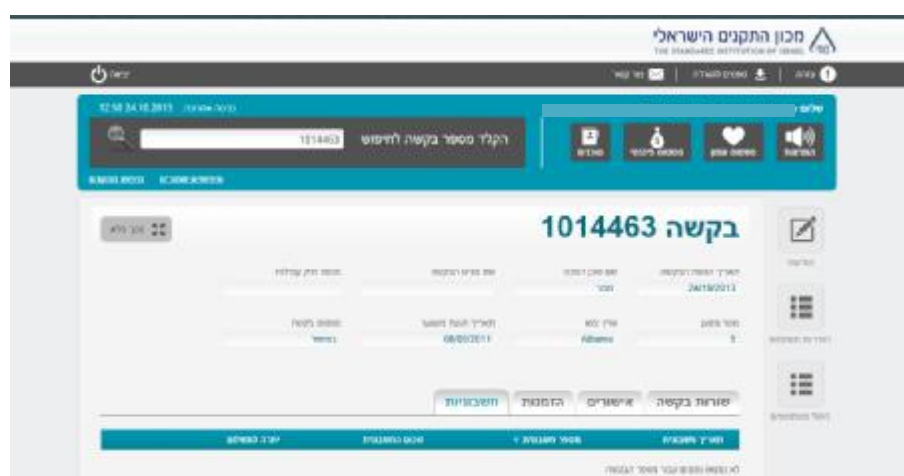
מכון התקנים הישראלי
THE STANDARDS INSTITUTION OF ISRAEL

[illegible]

12:50 24.10.2013 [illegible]

1014463 הקלד מספר בקשה לחיפוש

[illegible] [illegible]

שלום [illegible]

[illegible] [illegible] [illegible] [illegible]

בקשה 1014463

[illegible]

תאריך הגשת הבקשה 24/10/2013 | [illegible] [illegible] | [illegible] | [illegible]

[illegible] 5 | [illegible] Albania | תאריך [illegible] 08/03/2011 | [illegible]

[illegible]

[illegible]

שורות בקשה | אישורים | הזמנות | חשבוניות

תאריך חשבונית | מספר חשבונית | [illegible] | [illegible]

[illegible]